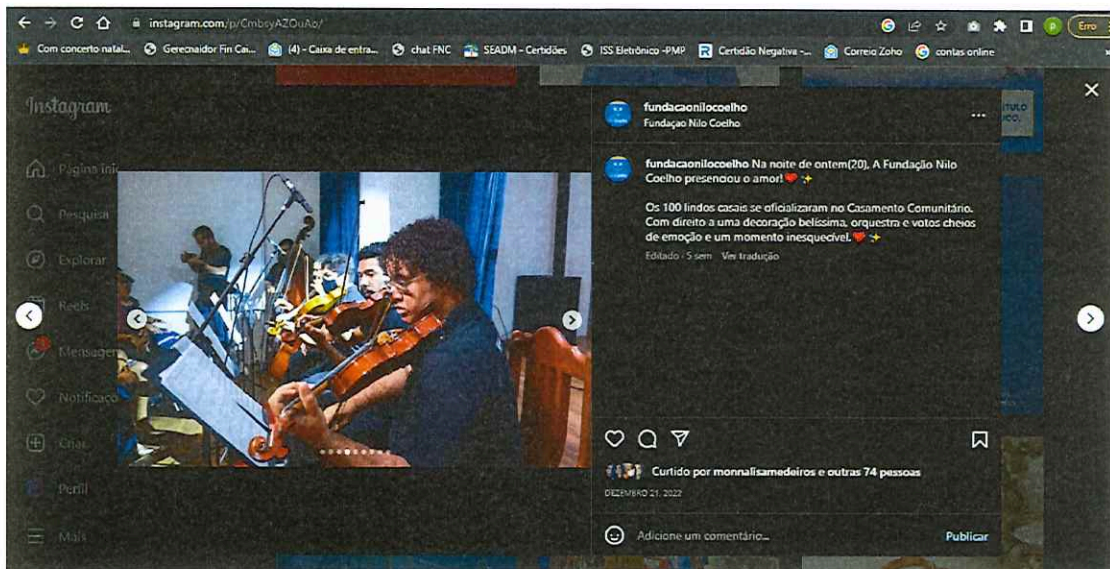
instagram.com/p/CmbsyAZOuAo/

Erro

Com concerto natal... Gerecnaidor Fin Cai... (4) - Caixa de entra... chat FNC SEADM - Certidões ISS Eletrônico -PMP Certidão Negativa -... Correio Zoho contas online

Instagram

Página inic

Pesquisa

Explorar

Reels

Mensage

Notificaçõ

Criar

Perfil

Mais

fundacaonilocoelho
Fundaçao Nilo Coelho

fundacaonilocoelho Na noite de ontem(20), A Fundação Nilo Coelho presenciou o amor! ❤️ ✨

Os 100 lindos casais se oficializaram no Casamento Comunitário. Com direito a uma decoração belíssima, orquestra e votos cheios de emoção e um momento inesquecível. ❤️ ✨

Editado · 5 sem Ver tradução

Curtido por monnalisamedeiros e outras 74 pessoas

DEZEMBRO 21, 2022

Adicione um comentário...

Publicar